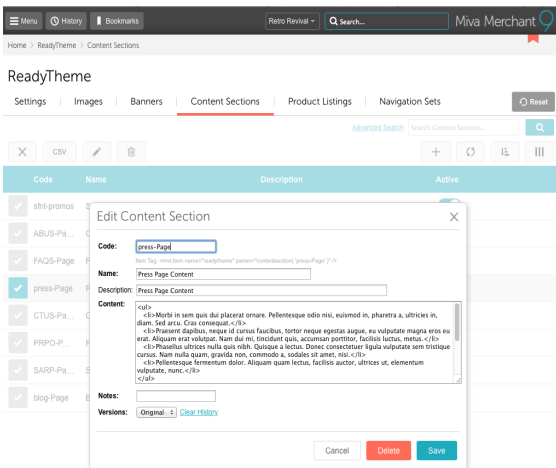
Menu History Bookmarks Retro Revival Search... Miva Merchant

Home > ReadyTheme > Content Sections

ReadyTheme

Settings | Images | Banners | Content Sections | Product Listings | Navigation Sets Reset

Advanced Search Search Content Sections...

CSV

| Code | Name | Description | Active |
|---|---|---|---|
| sfnt-promos | S | | |
| ABUS-Pa... | | | |
| FAQS-Page | F | | |
| press-Page | F | | |
| CTUS-Pa... | C | | |
| PRPO-P... | F | | |
| SARP-Pa... | S | | |
| blog-Page | B | | |

Edit Content Section

Code: press-Page

Item Tag: <mvt:item name="readytheme" param="contentsection( 'press-Page' )" />

Name: Press Page Content

Description: Press Page Content

Content: <ul>
<li>Morbi in sem quis dui placerat ornare. Pellentesque odio nisi, euismod in, pharetra a, ultricies in, diam. Sed arcu. Cras consequat.</li>
<li>Praesent dapibus, neque id cursus faucibus, tortor neque egestas augue, eu vulputate magna eros eu erat. Aliquam erat volutpat. Nam dui mi, tincidunt quis, accumsan porttitor, facilisis luctus, metus.</li>
<li>Phasellus ultrices nulla quis nibh. Quisque a lectus. Donec consectetuer ligula vulputate sem tristique cursus. Nam nulla quam, gravida non, commodo a, sodales sit amet, nisi.</li>
<li>Pellentesque fermentum dolor. Aliquam quam lectus, facilisis auctor, ultrices ut, elementum vulputate, nunc.</li>
</ul>

Notes:

Versions: Original Clear History

Cancel Delete Save